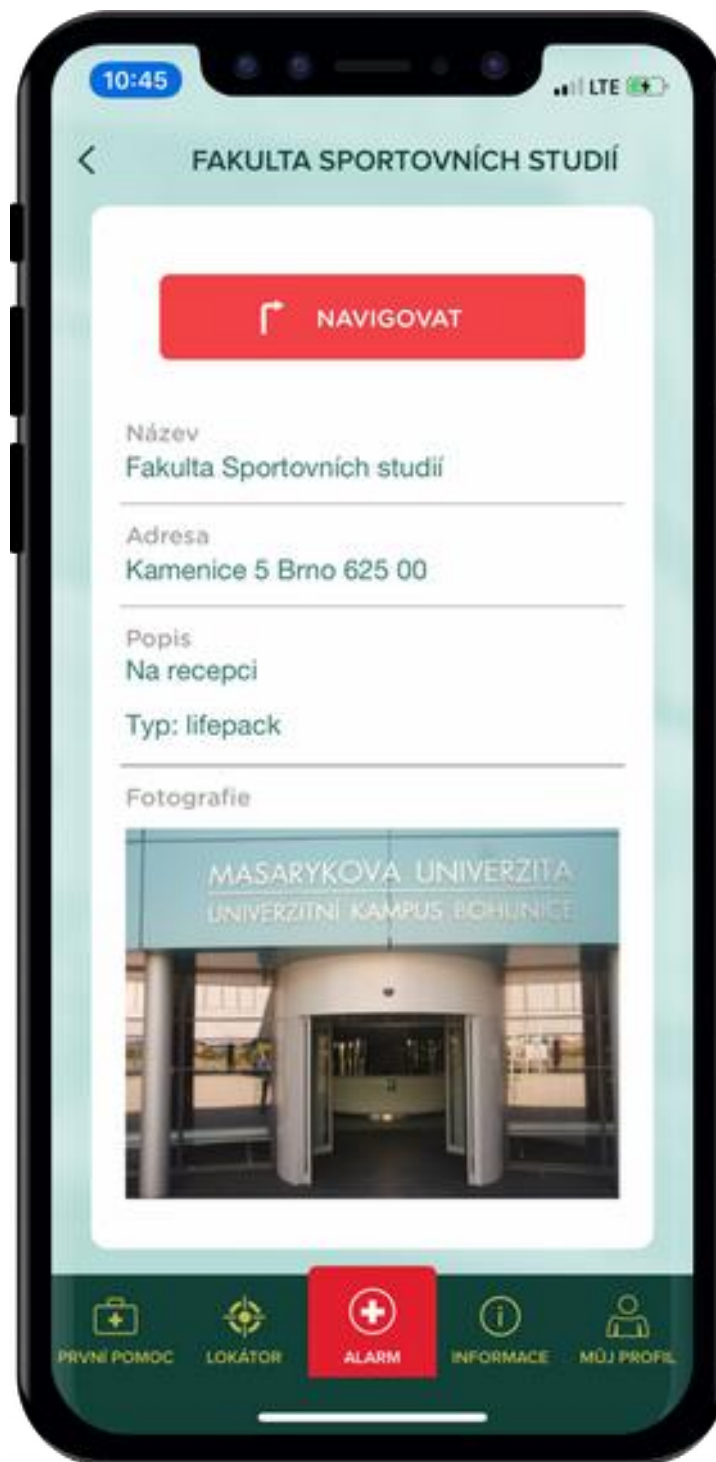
10:45

LTE

FAKULTA SPORTOVNÍCH STUDIÍ

NAVIGOVAT

Název
Fakulta Sportovních studií

Adresa
Kamenice 5 Brno 625 00

Popis
Na recepci

Typ: lifepack

Fotografie

MASARYKOVA UNIVERZITA
UNIVERZITNÍ KAMPUS BOHUNICE

PRVNÍ POMOC
LOKÁTOR
ALARM
INFORMACE
MŮJ PROFIL